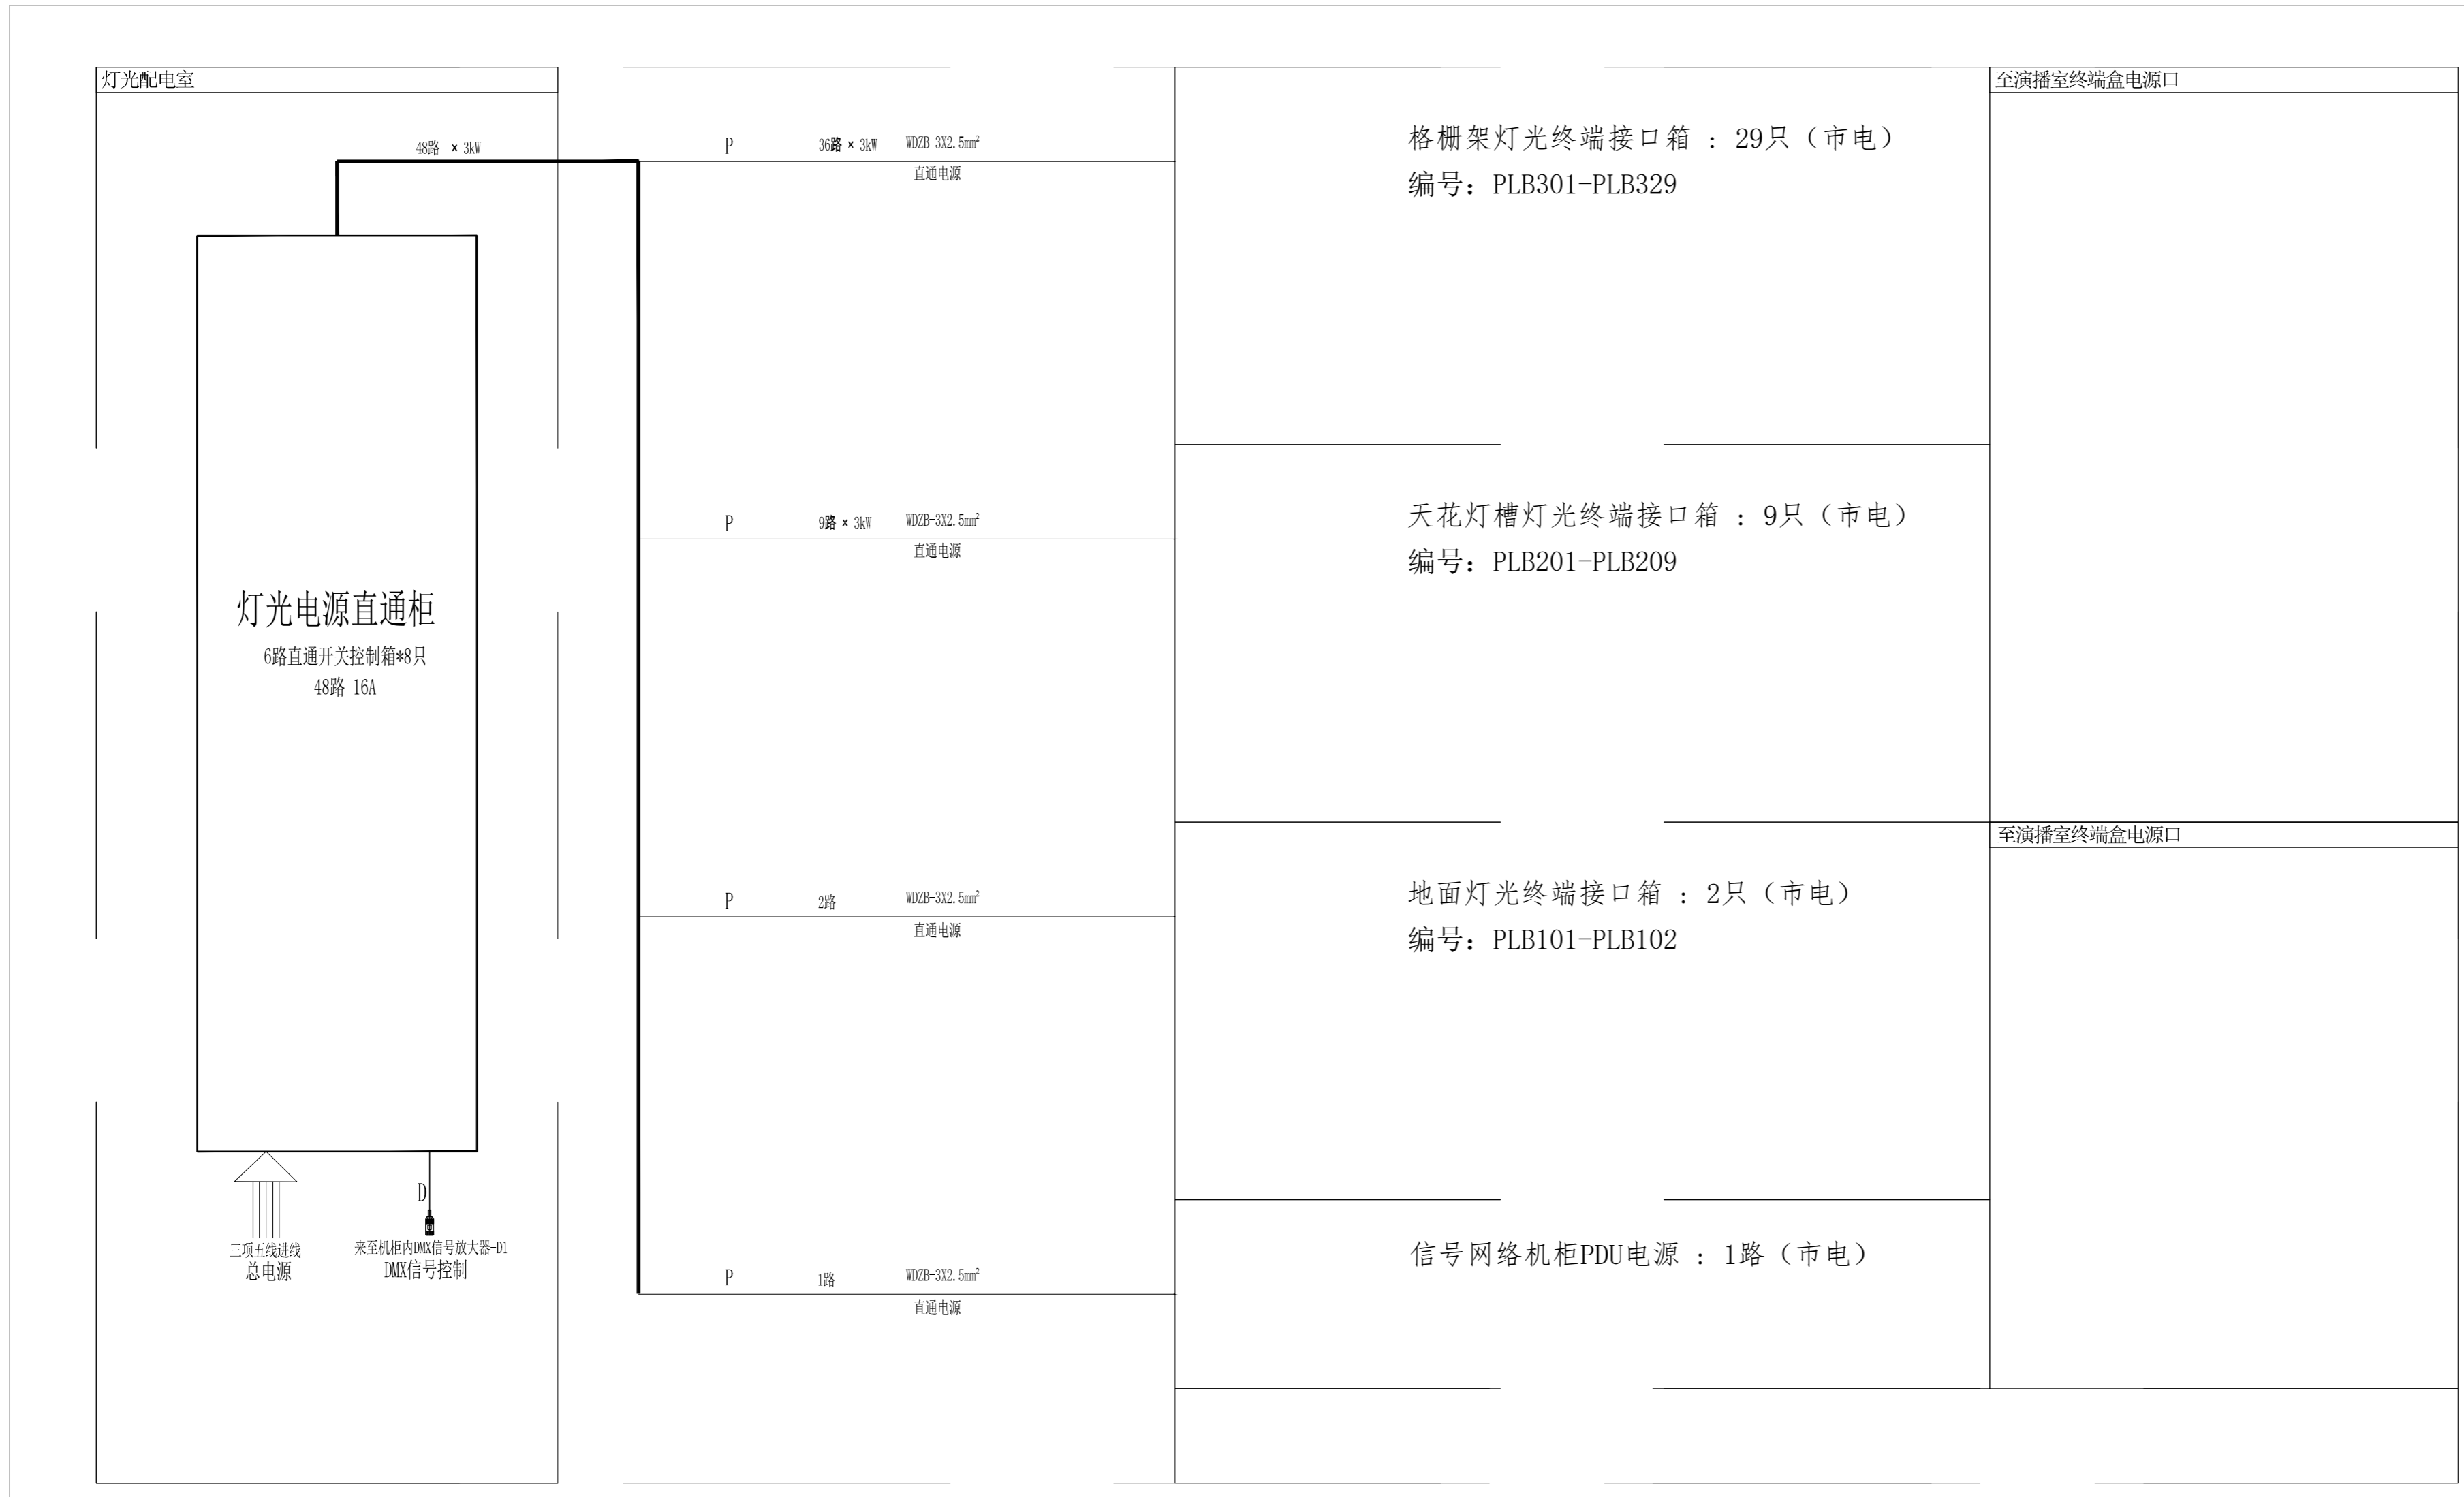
灯光配电室

48路 × 3kW

灯光电源直通柜
6路直通开关控制箱*8只
48路 16A

D

三项五线进线
总电源

来至机柜内DMX信号放大器-D1
DMX信号控制

P 36路 × 3kW WDZB-3X2.5mm²
直通电源

P 9路 × 3kW WDZB-3X2.5mm²
直通电源

P 2路 WDZB-3X2.5mm²
直通电源

P 1路 WDZB-3X2.5mm²
直通电源

格栅架灯光终端接口箱 ：29只（市电）
编号：PLB301-PLB329

天花灯槽灯光终端接口箱 ：9只（市电）
编号：PLB201-PLB209

地面灯光终端接口箱 ：2只（市电）
编号：PLB101-PLB102

信号网络机柜PDU电源 ：1路（市电）

至演播室终端盒电源口

至演播室终端盒电源口